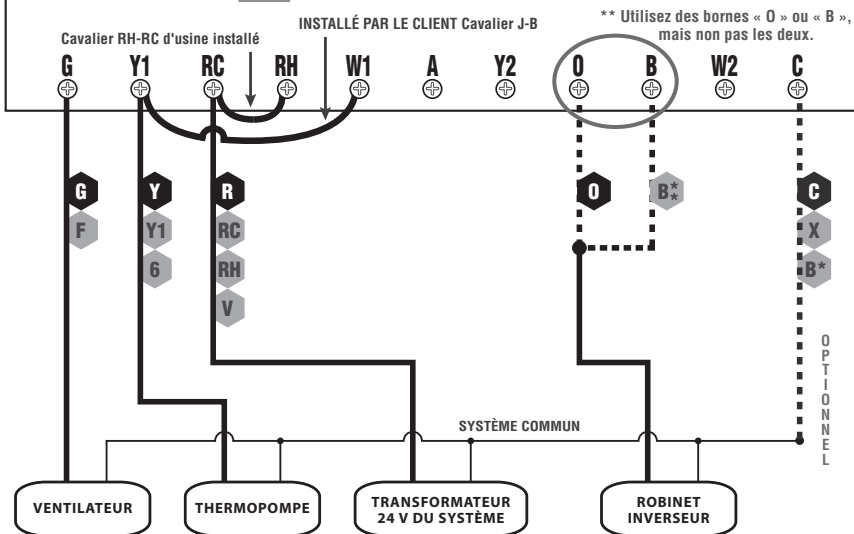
Cavalier RH-RC d'usine installé

INSTALLÉ PAR LE CLIENT Cavalier J-B

** Utilisez des bornes « O » ou « B », mais non pas les deux.

G Y1 RC RH W1 A Y2 O B W2 C

G
F

Y
Y1
6

R
RC
RH
V

O

B**

C
X
B*

OPTIONNEL

SYSTÈME COMMUN

VENTILATEUR

THERMOPOMPE

TRANSFORMATEUR 24 V DU SYSTÈME

ROBINET INVERSEUR